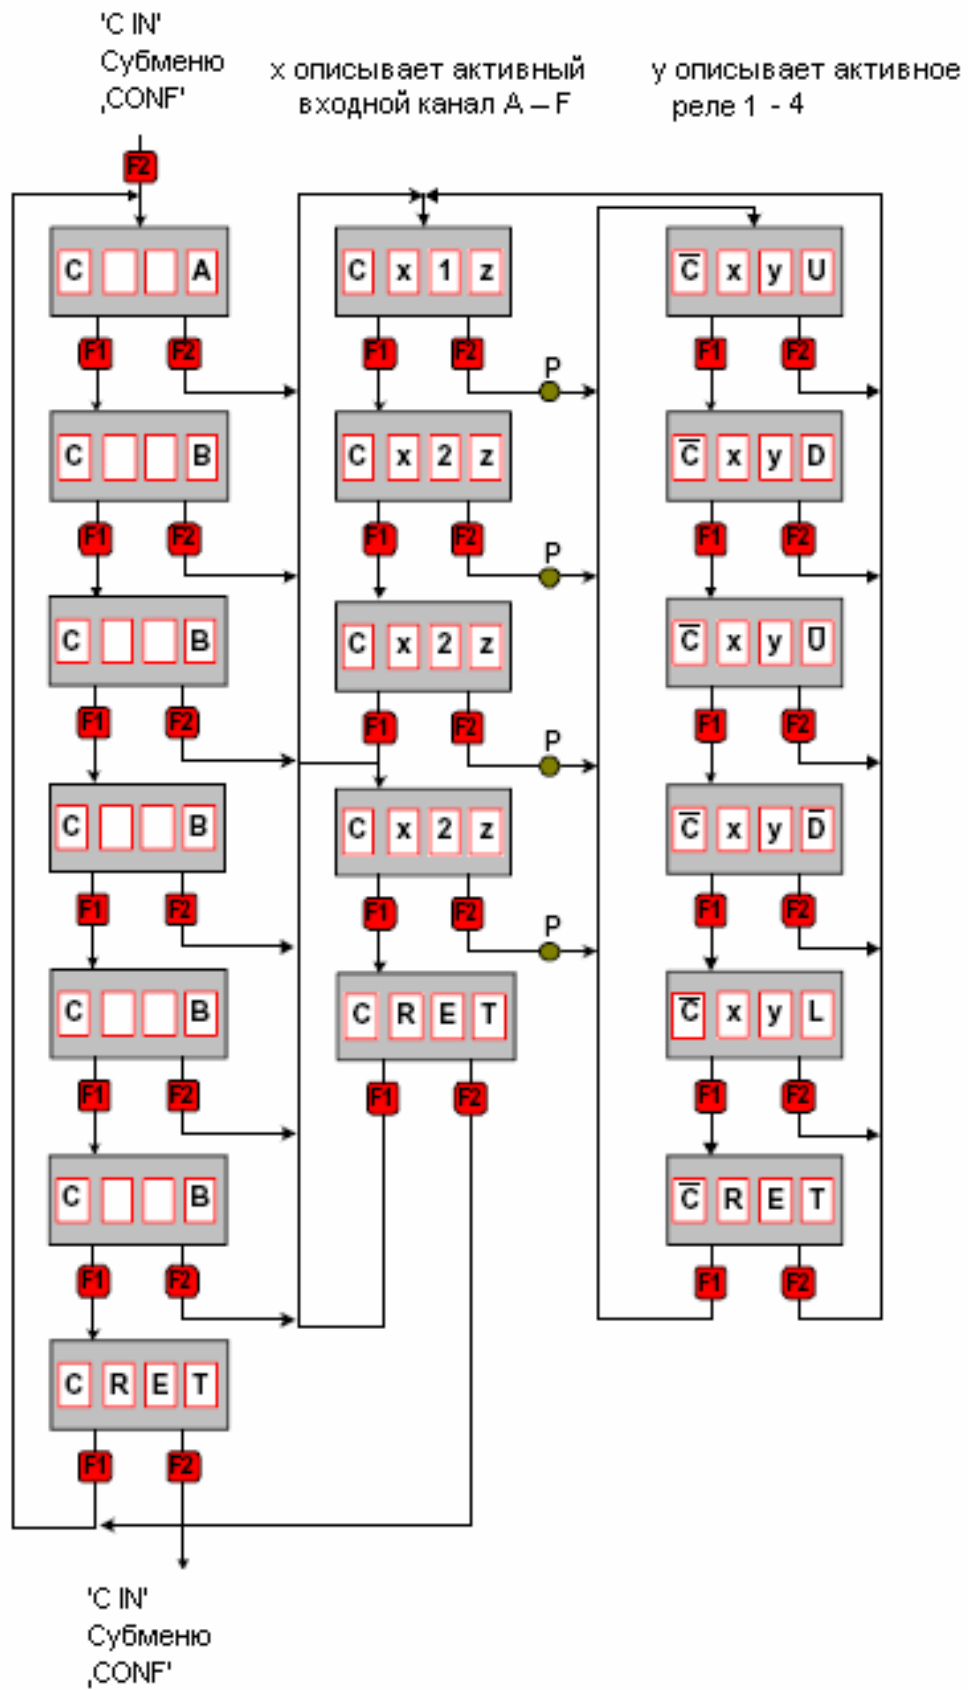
'C IN'
Субменю
‚CONF'

x описывает активный входной канал A – F

y описывает активное реле 1 - 4

F2

C A
F1 F2
C B
F1 F2
C B
F1 F2
C B
F1 F2
C B
F1 F2
C B
F1 F2
C R E T
F1 F2

C x 1 z
F1 F2
P
C x 2 z
F1 F2
P
C x 2 z
F1 F2
P
C x 2 z
F1 F2
P
C R E T
F1 F2

$\overline{C}$ x y U
F1 F2
$\overline{C}$ x y D
F1 F2
$\overline{C}$ x y $\overline{U}$
F1 F2
$\overline{C}$ x y $\overline{D}$
F1 F2
$\overline{C}$ x y L
F1 F2
$\overline{C}$ R E T
F1 F2

'C IN'
Субменю
‚CONF'